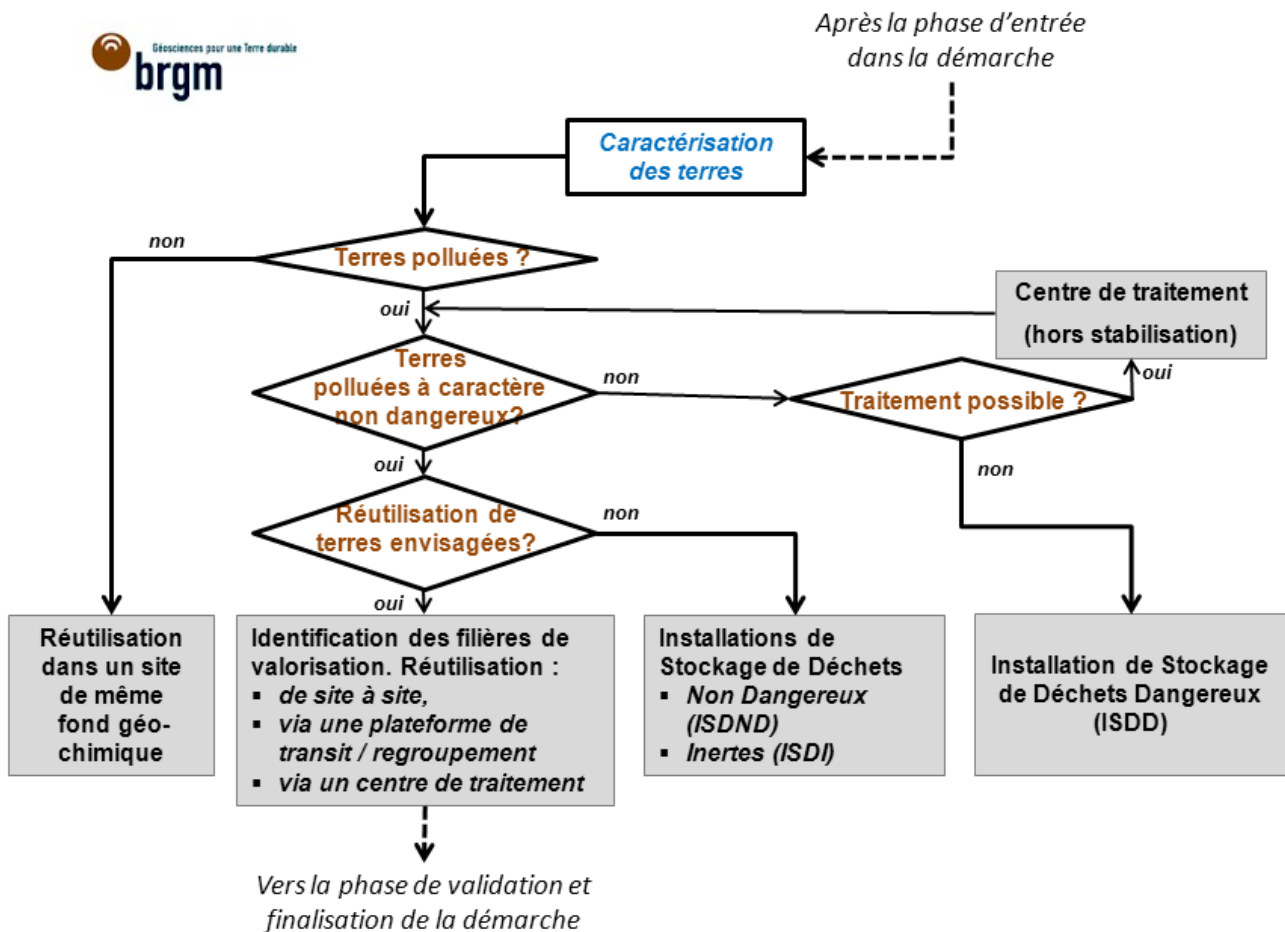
Géosciences pour une Terre durable
brgm

Après la phase d'entrée dans la démarche

Caractérisation des terres

non

Terres polluées ?

oui

Centre de traitement (hors stabilisation)

Terres polluées à caractère non dangereux?

non

oui

Traitement possible ?

non

oui

Réutilisation de terres envisagées?

non

oui

Réutilisation dans un site de même fond géochimique

Identification des filières de valorisation. Réutilisation :
▪ de site à site,
▪ via une plateforme de transit / regroupement
▪ via un centre de traitement

Installations de Stockage de Déchets
▪ Non Dangereux (ISDND)
▪ Inertes (ISDI)

Installation de Stockage de Déchets Dangereux (ISDD)

Vers la phase de validation et finalisation de la démarche